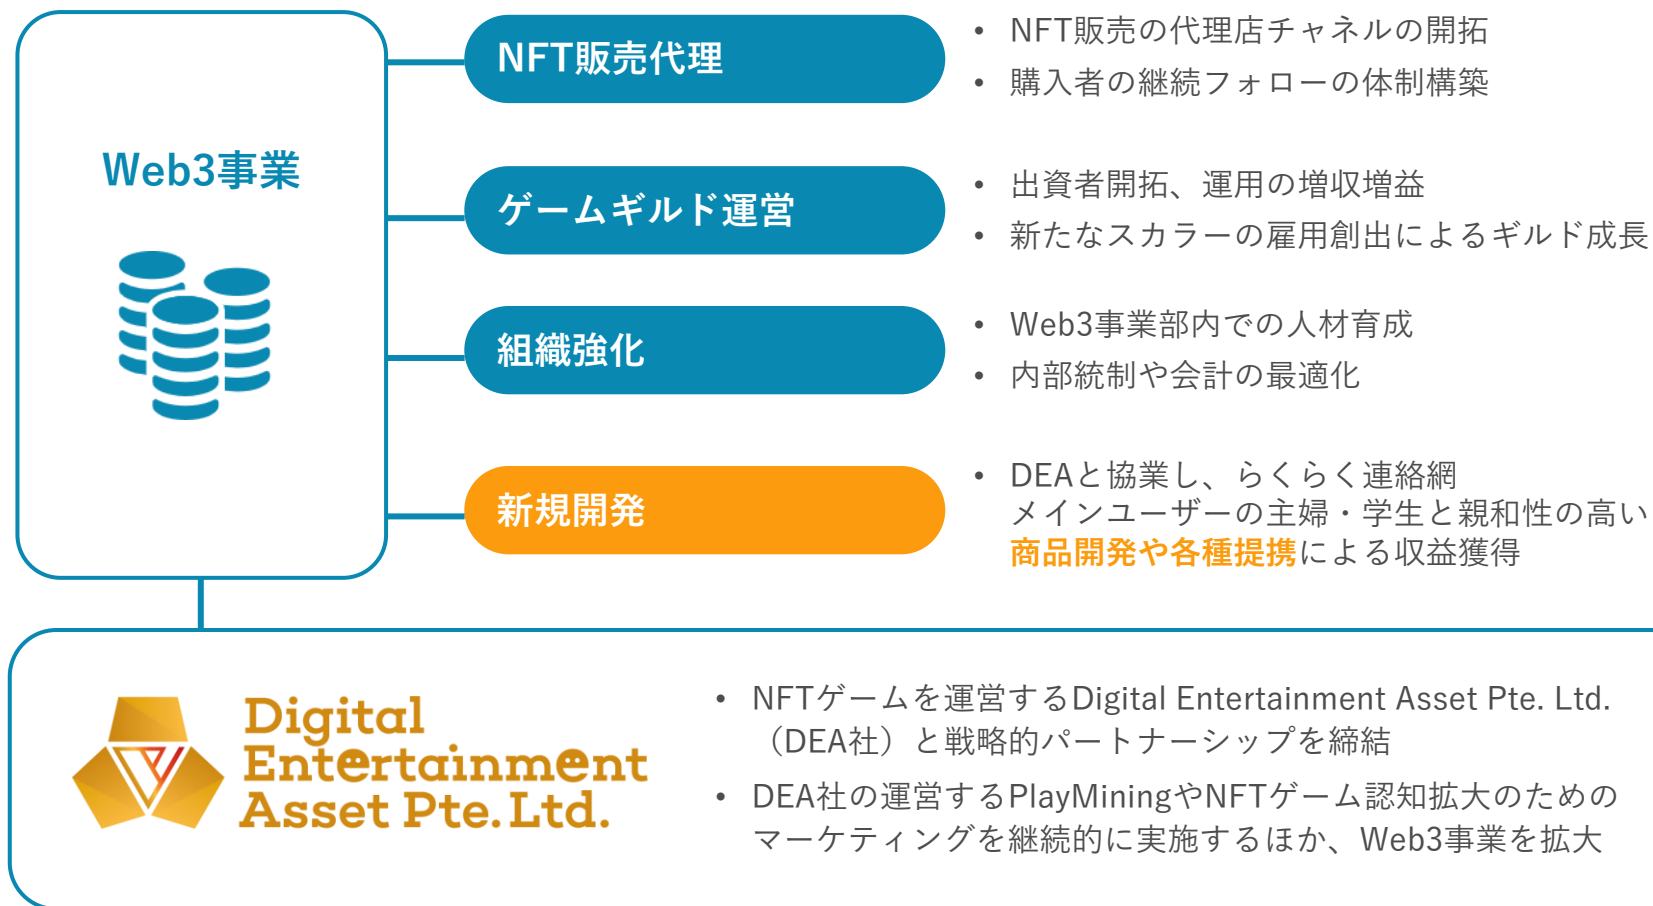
Web3事業

NFT販売代理

• NFT販売の代理店チャネルの開拓
• 購入者の継続フォローの体制構築

ゲームギルド運営

• 出資者開拓、運用の増収増益
• 新たなスカラーの雇用創出によるギルド成長

組織強化

• Web3事業部内での人材育成
• 内部統制や会計の最適化

新規開発

• DEAと協業し、らくらく連絡網 メインユーザーの主婦・学生と親和性の高い 商品開発や各種提携による収益獲得

Digital Entertainment Asset Pte. Ltd.

• NFTゲームを運営するDigital Entertainment Asset Pte. Ltd.（DEA社）と戦略的パートナーシップを締結
• DEA社の運営するPlayMiningやNFTゲーム認知拡大のためのマーケティングを継続的に実施するほか、Web3事業を拡大